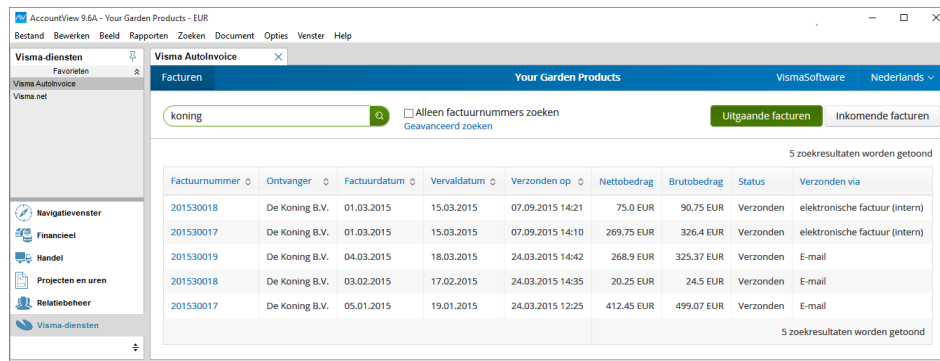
AV AccountView 9.6A - Your Garden Products - EUR

Bestand Bewerken Beeld Rapporten Zoeken Document Opties Venster Help

Visma-diensten

Favorieten

Visma AutoInvoice

Visma.net

Navigatievenster

Financieel

Handel

Projecten en uren

Relatiebeheer

Visma-diensten

Visma AutoInvoice

Facturen

Your Garden Products

VismaSoftware

Nederlands

koning

Alleen factuurnummers zoeken

Geavanceerd zoeken

Uitgaande facturen

Inkomende facturen

5 zoekresultaten worden getoond

| Factuurnummer | Ontvanger | Factuurdatum | Vervaldatum | Verzonden op | Nettobedrag | Brutobedrag | Status | Verzonden via |
|---|---|---|---|---|---|---|---|---|
| 201530018 | De Koning B.V. | 01.03.2015 | 15.03.2015 | 07.09.2015 14:21 | 75.0 EUR | 90.75 EUR | Verzonden | elektronische factuur (intern) |
| 201530017 | De Koning B.V. | 01.03.2015 | 15.03.2015 | 07.09.2015 14:10 | 269.75 EUR | 326.4 EUR | Verzonden | elektronische factuur (intern) |
| 201530019 | De Koning B.V. | 04.03.2015 | 18.03.2015 | 24.03.2015 14:42 | 268.9 EUR | 325.37 EUR | Verzonden | E-mail |
| 201530018 | De Koning B.V. | 03.02.2015 | 17.02.2015 | 24.03.2015 14:35 | 20.25 EUR | 24.5 EUR | Verzonden | E-mail |
| 201530017 | De Koning B.V. | 05.01.2015 | 19.01.2015 | 24.03.2015 12:25 | 412.45 EUR | 499.07 EUR | Verzonden | E-mail |

5 zoekresultaten worden getoond